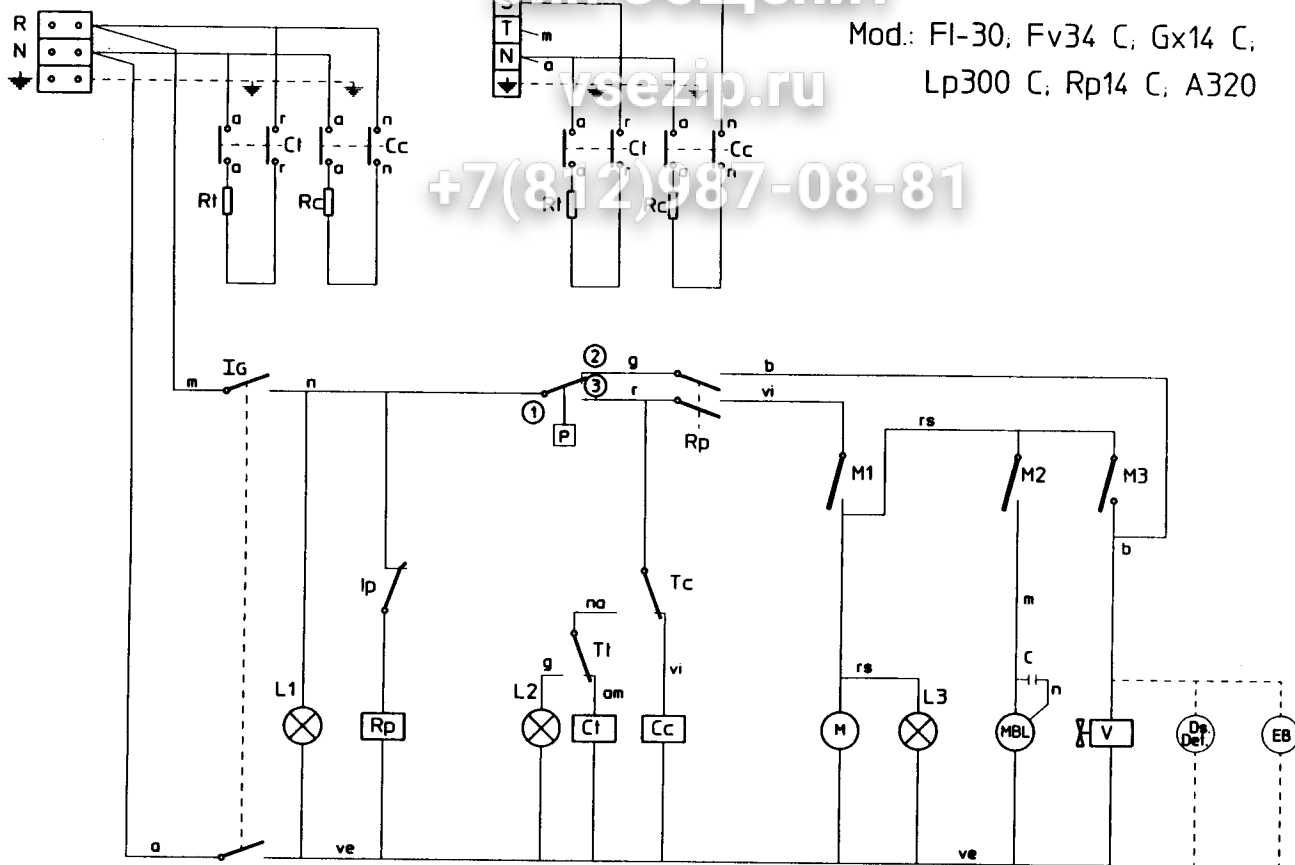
Mod.: Fl-30; Fv34 C; Gx14 C;
Lp300 C; Rp14 C; A320

vsezip.ru
+7(812)987-08-81

R
N
T
N
m
a
a
r
a
n
Ct
Cc
a
r
a
n
Rt
Rc
a
r
a
n
Ct
Cc
a
r
a
n
Rt
Rc

IG
m
n
2
g
b
3
r
vi
1
P
Rp
rs
M1
M2
M3
b
Ip
Tc
na
Tt
g
vi
m
L1
L2
am
rs
c
n
L3
Rp
Ct
Cc
M
MBL
V
Ds Def.
EB
a
ve
ve